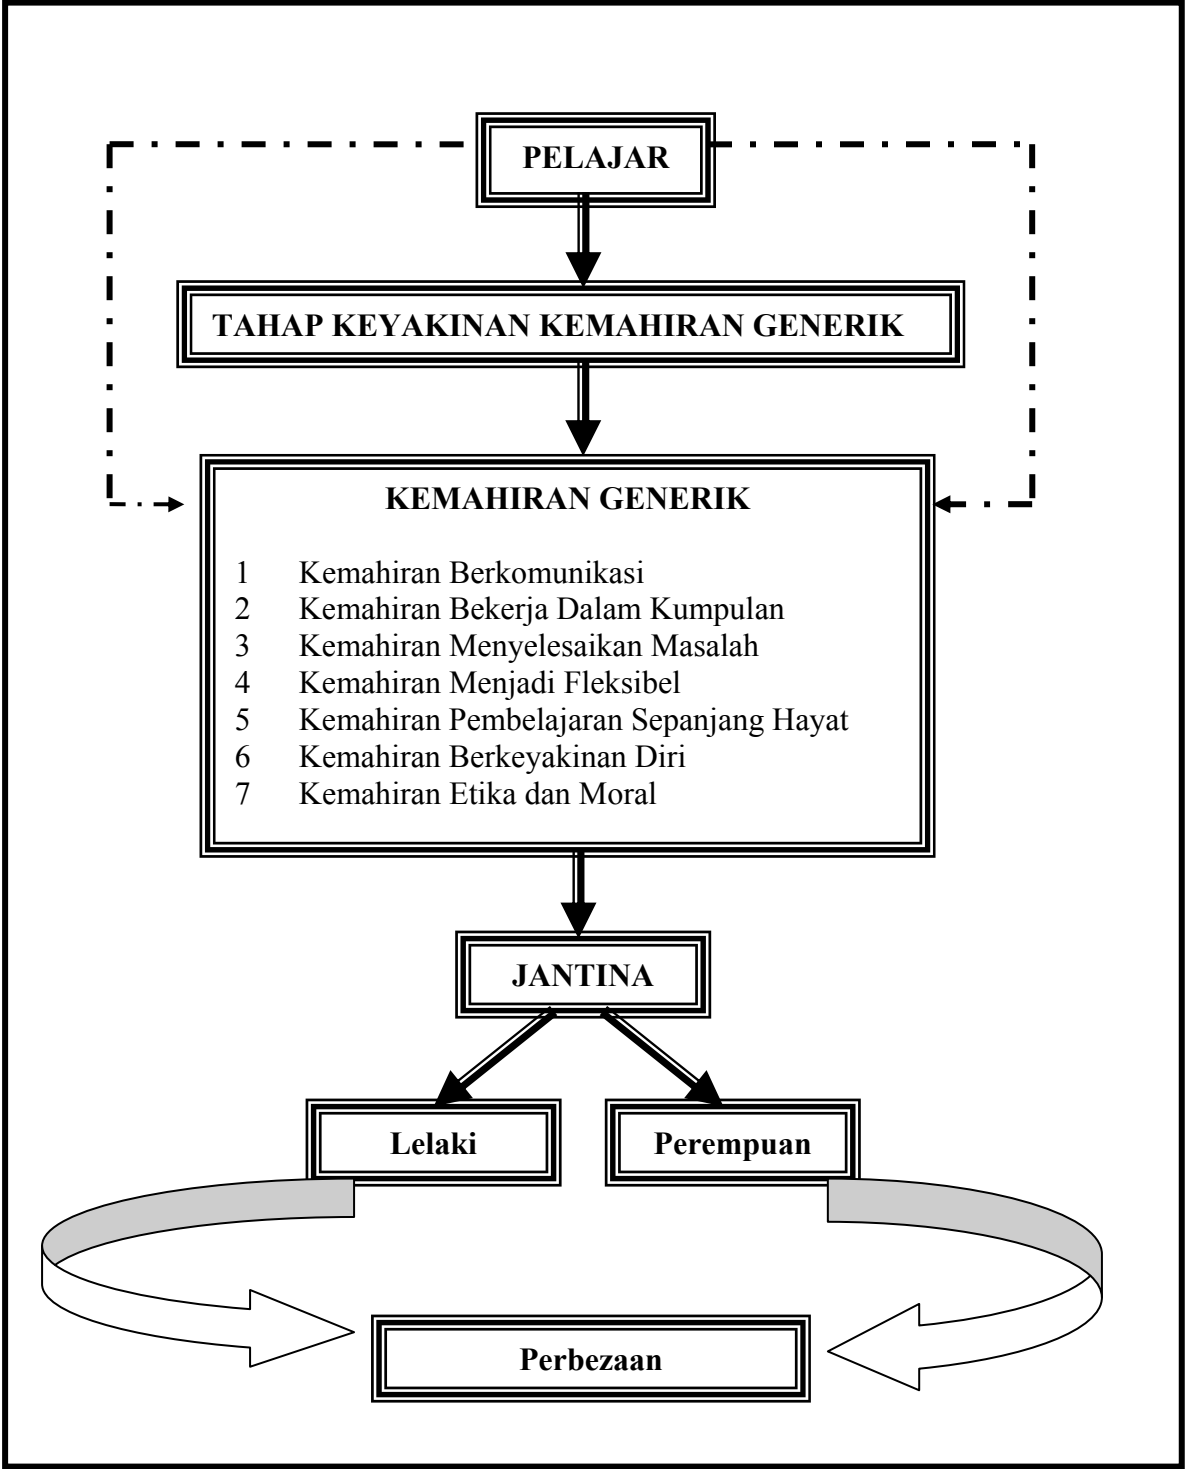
PELAJAR

TAHAP KEYAKINAN KEMAHIRAN GENERIK

KEMAHIRAN GENERIK

1 Kemahiran Berkomunikasi
2 Kemahiran Bekerja Dalam Kumpulan
3 Kemahiran Menyelesaikan Masalah
4 Kemahiran Menjadi Fleksibel
5 Kemahiran Pembelajaran Sepanjang Hayat
6 Kemahiran Berkeyakinan Diri
7 Kemahiran Etika dan Moral

JANTINA

Lelaki

Perempuan

Perbezaan